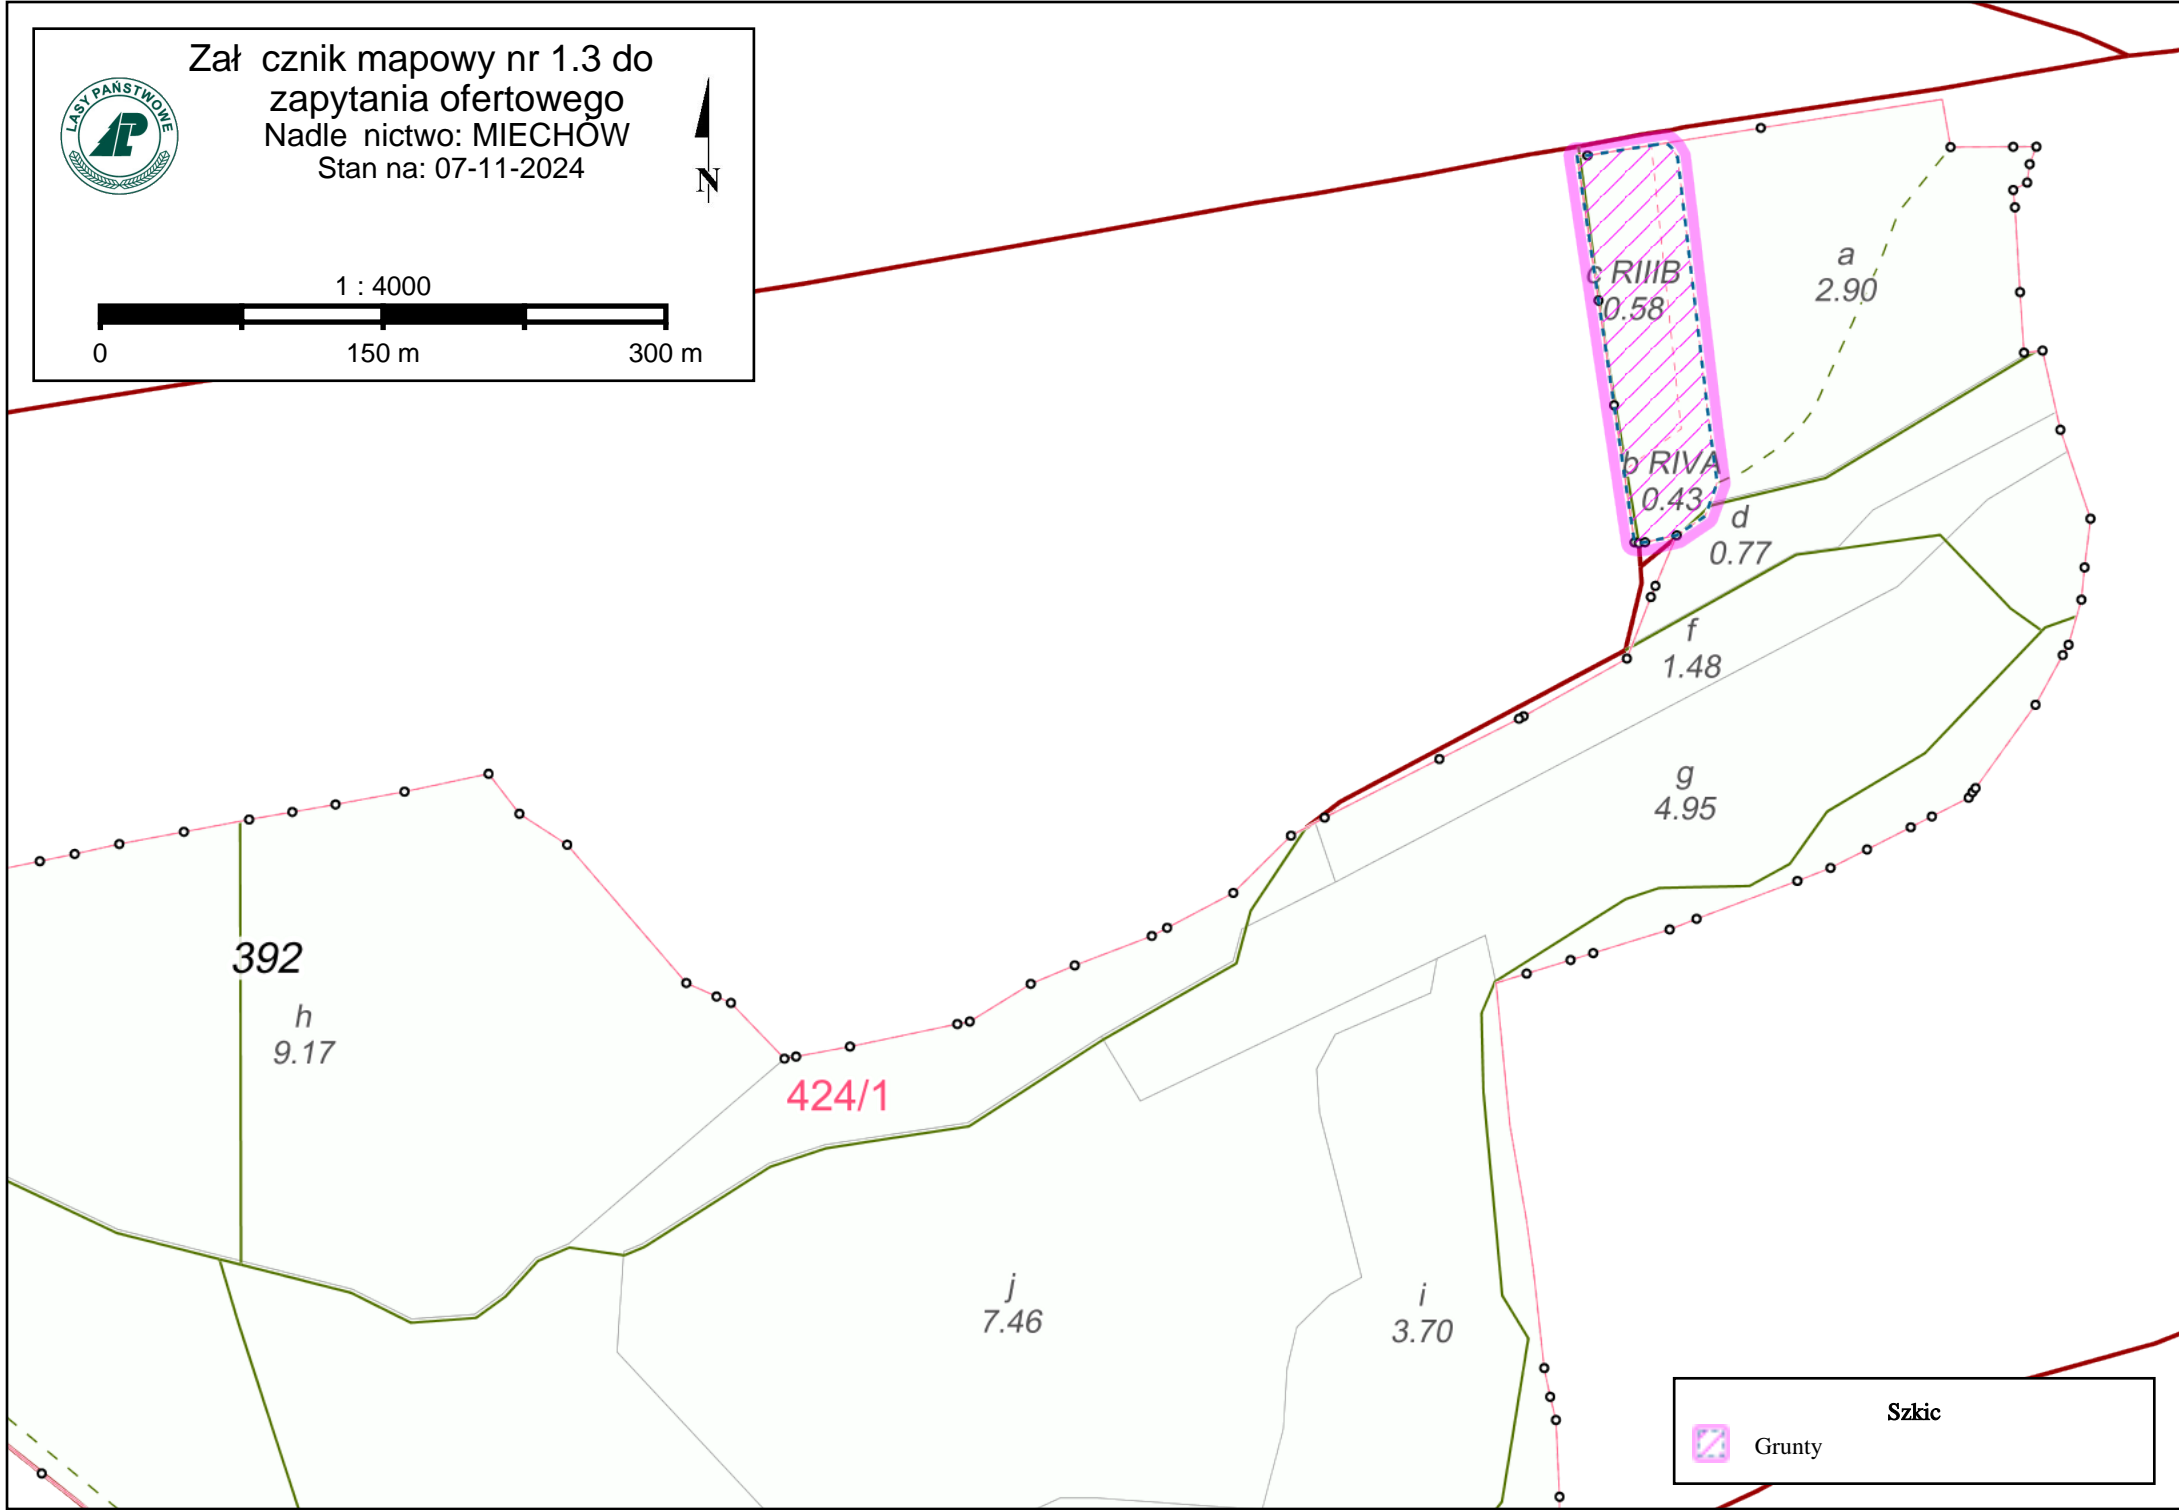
Zał  cznik mapowy nr 1.3 do zapytania ofertowego
Nadle  nictwo: MIECHÓW
Stan na: 07-11-2024

LASY PAŃSTWOWE

N

1 : 4000

0
150 m
300 m

c RIIIB
0.58

a
2.90

b RIVA
0.43

d
0.77

f
1.48

g
4.95

392

h
9.17

424/1

j
7.46

i
3.70

Szkic
Grunty